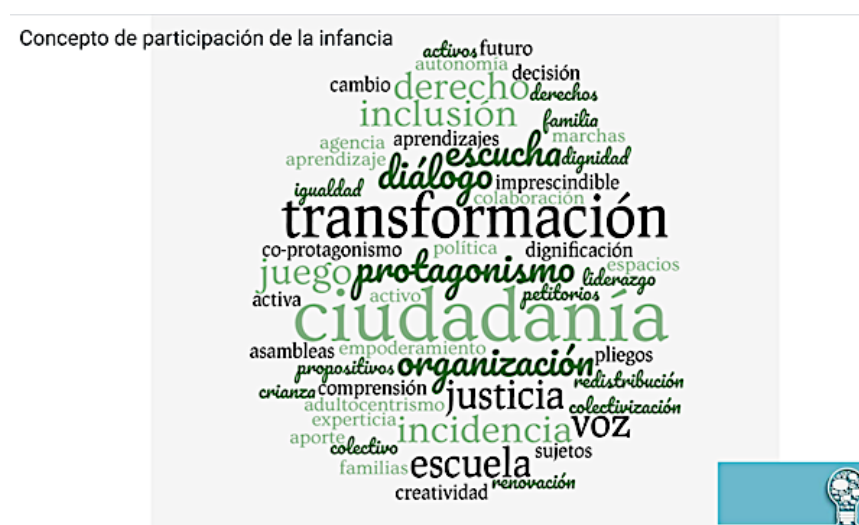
Concepto de participación de la infancia

activos futuro
autonomía
cambio derecho decisión
derechos
inclusión
familia
agencia aprendizajes marchas
aprendizaje escucha dignidad
diálogo
igualdad imprescindible
colaboración
transformación
co-protagonismo política dignificación
juego protagonismo espacios
liderazgo
activa activo petitorios
ciudadanía
asambleas empoderamiento pliegos
propositivos organización
crianza comprensión redistribución
adultocentrismo justicia
experticia colectivización
aporte incidencia voz
colectivo sujetos
familias escuela
renovación
creatividad